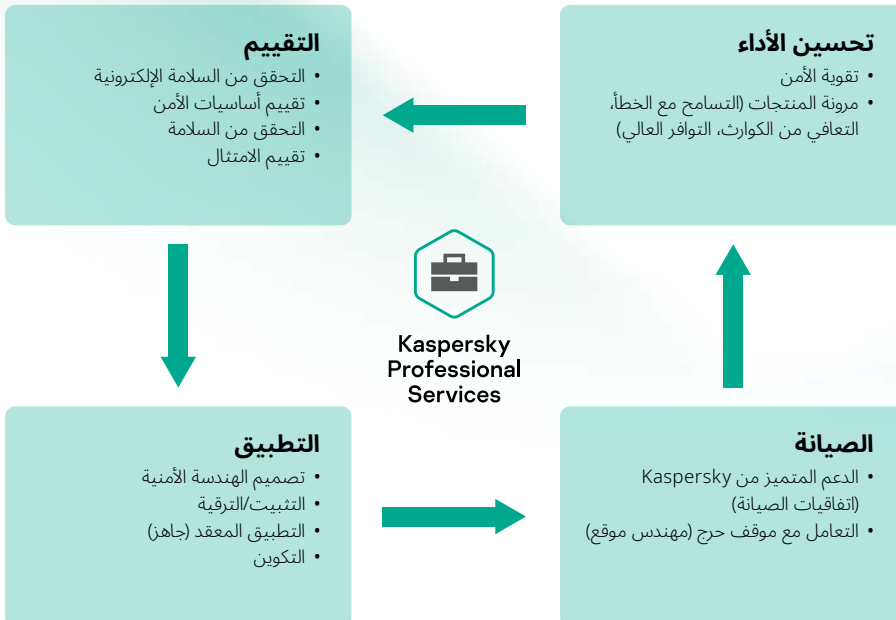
التقييم
• التحقق من السلامة الإلكترونية
• تقييم أساسيات الأمن
• التحقق من السلامة
• تقييم الامتثال

تحسين الأداء
• تقوية الأمن
• مرونة المنتجات (التسامح مع الخطأ، التعافي من الكوارث، التوافر العالي)

Kaspersky Professional Services

التطبيق
• تصميم الهندسة الأمنية
• التثبيت/الترقية
• التطبيق المعقد (جاهز)
• التكوين

الصيانة
• الدعم المتميز من Kaspersky (اتفاقيات الصيانة)
• التعامل مع موقف حرج (مهندس موقع)